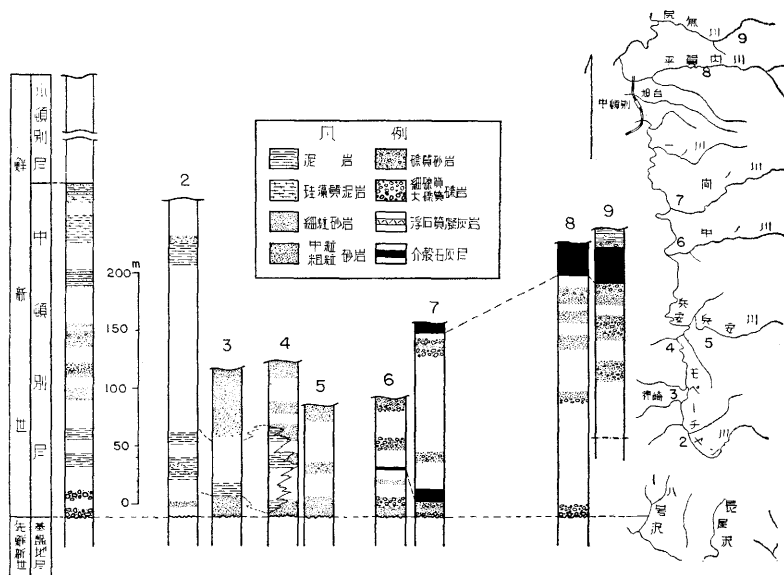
鮮新世

小頓別層

中頓別層

先新第三紀

基盤岩層

凡例

泥岩

礫質砂岩

珪藻質泥岩

細礫質 大礫質 礫岩

細粒砂岩

浮石質凝灰岩

中粒 粗粒 砂岩

介殻石灰層

m

200

150

100

50

0

2

3

4

5

6

7

8

9

尻無川

9

平獺内川

8

旭台

中頓別

一川

川

南

7

6

中

川

矢

安

5

4

モ

ベ

ツ

3

稲崎

イ

チ

2

ヤ

川

八号沢

長尾沢